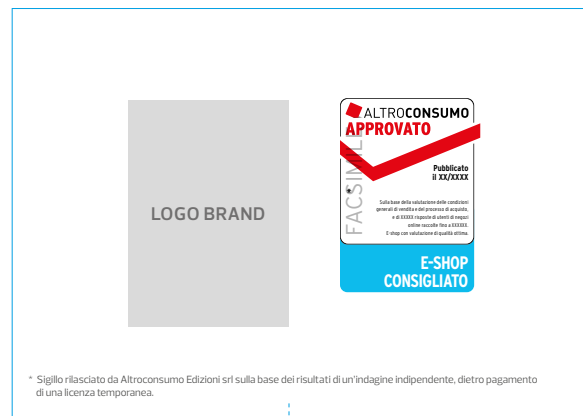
LOGO BRAND

ALTROCONSUMO
APPROVATO

FACSIMILE

Pubblicato il XX/XXXX

Sulla base della valutazione delle condizioni generali di vendita e del processo di acquisto, e di XXXXX risposte di utenti di negozi online raccolte fino a XXXXXX. E-shop con valutazione di qualità ottima.

E-SHOP CONSIGLIATO

* Sigillo rilasciato da Altroconsumo Edizioni srl sulla base dei risultati di un'indagine indipendente, dietro pagamento di una licenza temporanea.